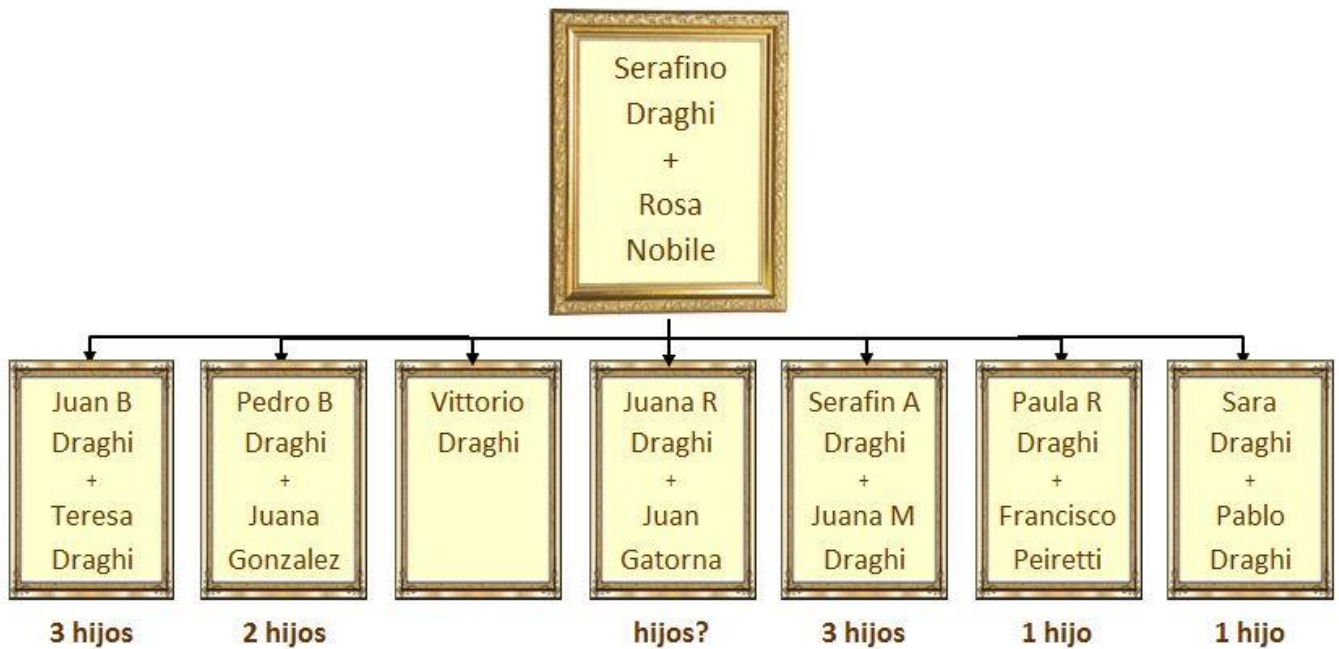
Serafino
Draghi
+
Rosa
Nobile

Juan B
Draghi
+
Teresa
Draghi

3 hijos

Pedro B
Draghi
+
Juana
Gonzalez

2 hijos

Vittorio
Draghi

Juana R
Draghi
+
Juan
Gatorna

hijos?

Serafin A
Draghi
+
Juana M
Draghi

3 hijos

Paula R
Draghi
+
Francisco
Peiretti

1 hijo

Sara
Draghi
+
Pablo
Draghi

1 hijo